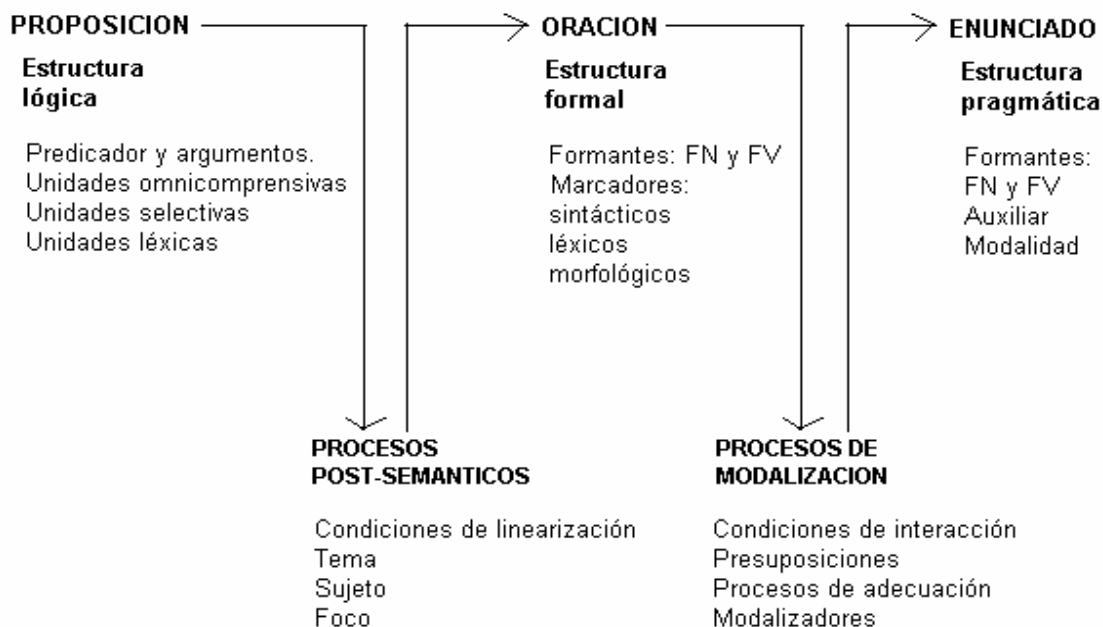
PROPOSICION

Estructura lógica

Predicador y argumentos.
Unidades omnicomprensivas
Unidades selectivas
Unidades léxicas

ORACION

Estructura formal

Formantes: FN y FV
Marcadores:
sintácticos
léxicos
morfológicos

ENUNCIADO

Estructura pragmática

Formantes:
FN y FV
Auxiliar
Modalidad

PROCESOS POST-SEMANTICOS

Condiciones de linearización
Tema
Sujeto
Foco

PROCESOS DE MODALIZACION

Condiciones de interacción
Presuposiciones
Procesos de adecuación
Modalizadores